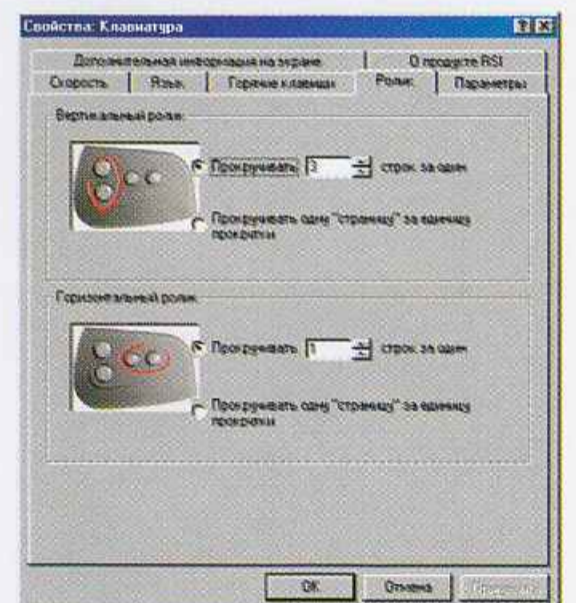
Свойства: Клавиатура

? X

Дополнительная информация на экране

О продукте RSI

Скорость

Язык

Горячие клавиши

Ролик

Параметры

Вертикальный ролик

Прокручивать 3 строк за один

Прокручивать одну "страницу" за единицу прокрутки

Горизонтальный ролик

Прокручивать 1 строк за один

Прокручивать одну "страницу" за единицу прокрутки

OK

Отмена

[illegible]